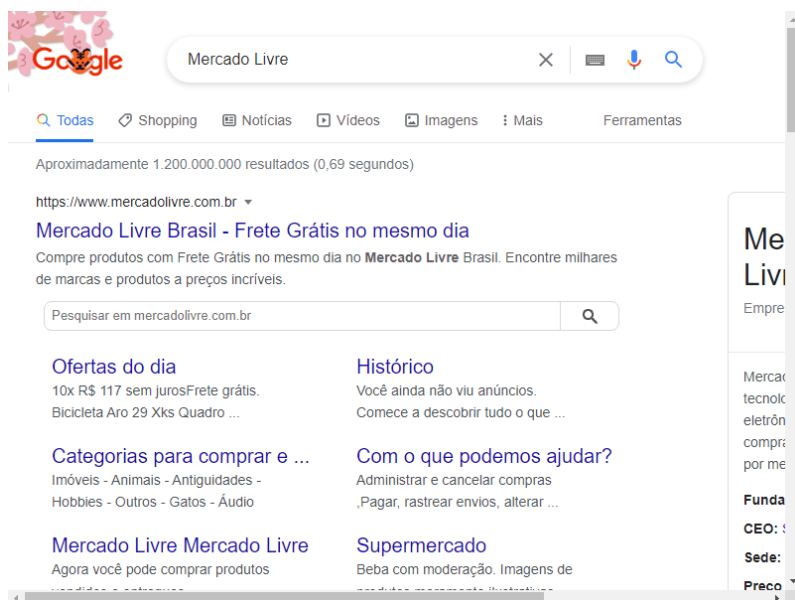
Google

Mercado Livre

Todas Shopping Notícias Vídeos Imagens Mais Ferramentas

Aproximadamente 1.200.000.000 resultados (0,69 segundos)

https://www.mercadolivre.com.br

Mercado Livre Brasil - Frete Grátis no mesmo dia

Compre produtos com Frete Grátis no mesmo dia no **Mercado Livre** Brasil. Encontre milhares de marcas e produtos a preços incríveis.

Pesquisar em mercadolivre.com.br

Ofertas do dia
10x R$ 117 sem jurosFrete grátis. Bicicleta Aro 29 Xks Quadro ...

Histórico
Você ainda não viu anúncios. Comece a descobrir tudo o que ...

Categorias para comprar e ...
Imóveis - Animais - Antiguidades - Hobbies - Outros - Gatos - Áudio

Com o que podemos ajudar?
Administrar e cancelar compras ,Pagar, rastrear envios, alterar ...

Mercado Livre Mercado Livre
Agora você pode comprar produtos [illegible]

Supermercado
Beba com moderação. Imagens de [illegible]

Me
Livr
Empre

Mercad
tecnolo
eletrôn
compra
por me

Funda
CEO:
Sede:
Preço